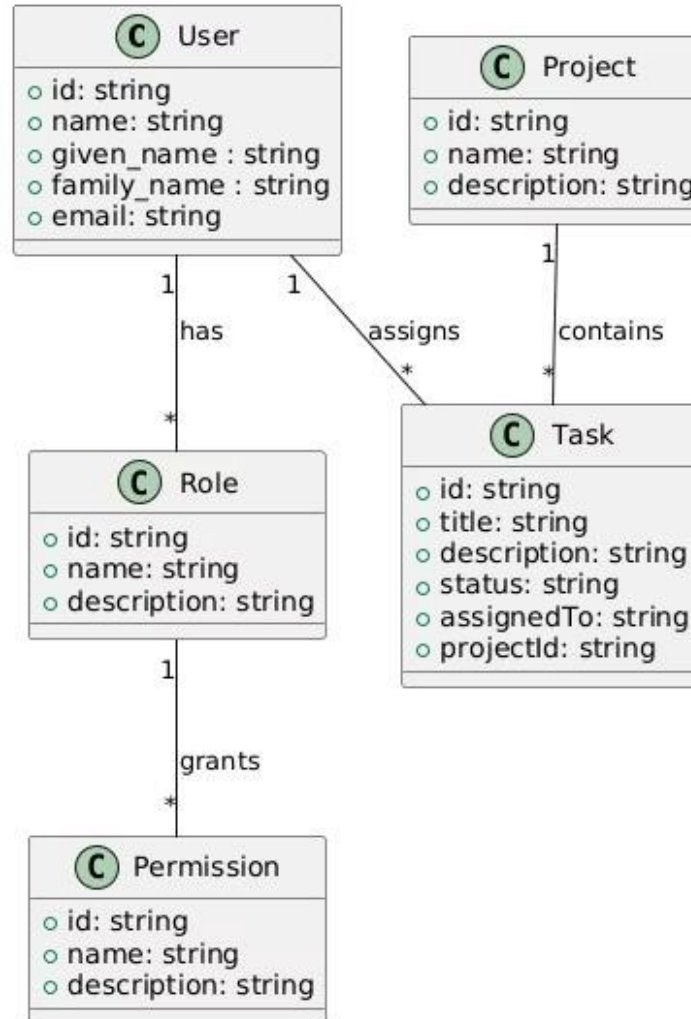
C User
o id: string
o name: string
o given_name : string
o family_name : string
o email: string

C Project
o id: string
o name: string
o description: string

1
has
*

1
assigns
*

1
contains
*

C Task
o id: string
o title: string
o description: string
o status: string
o assignedTo: string
o projectId: string

C Role
o id: string
o name: string
o description: string

1
grants
*

C Permission
o id: string
o name: string
o description: string